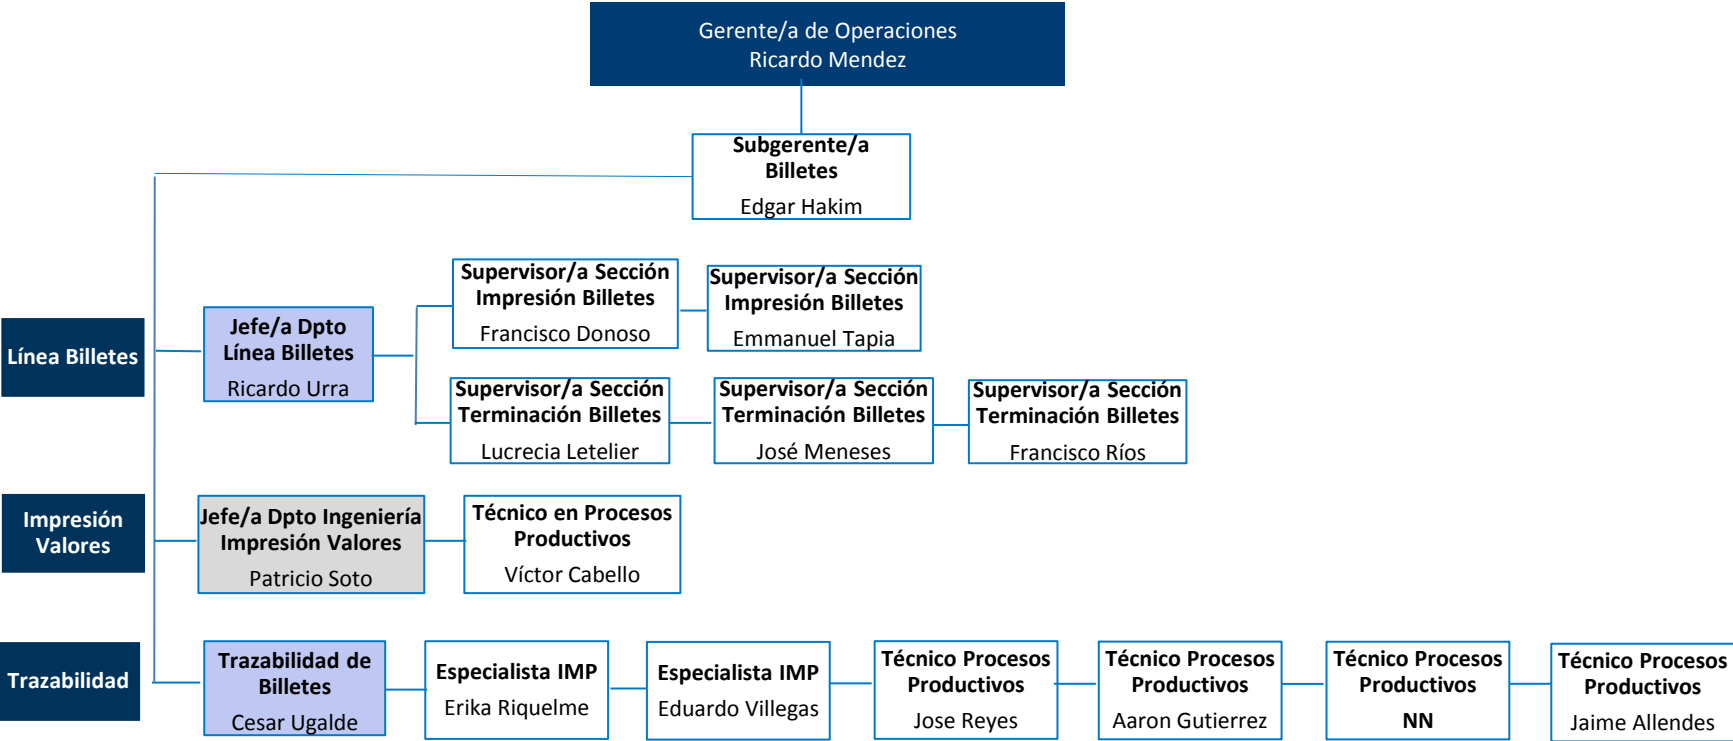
Gerente/a de Operaciones
Ricardo Mendez

Subgerente/a Billetes
Edgar Hakim

Línea Billetes

Jefe/a Dpto Línea Billetes
Ricardo Urra

Supervisor/a Sección Impresión Billetes
Francisco Donoso

Supervisor/a Sección Impresión Billetes
Emmanuel Tapia

Supervisor/a Sección Terminación Billetes
Lucrecia Letelier

Supervisor/a Sección Terminación Billetes
José Meneses

Supervisor/a Sección Terminación Billetes
Francisco Ríos

Impresión Valores

Jefe/a Dpto Ingeniería Impresión Valores
Patricio Soto

Técnico en Procesos Productivos
Víctor Cabello

Trazabilidad

Trazabilidad de Billetes
Cesar Ugalde

Especialista IMP
Erika Riquelme

Especialista IMP
Eduardo Villegas

Técnico Procesos Productivos
Jose Reyes

Técnico Procesos Productivos
Aaron Gutierrez

Técnico Procesos Productivos
NN

Técnico Procesos Productivos
Jaime Allendes